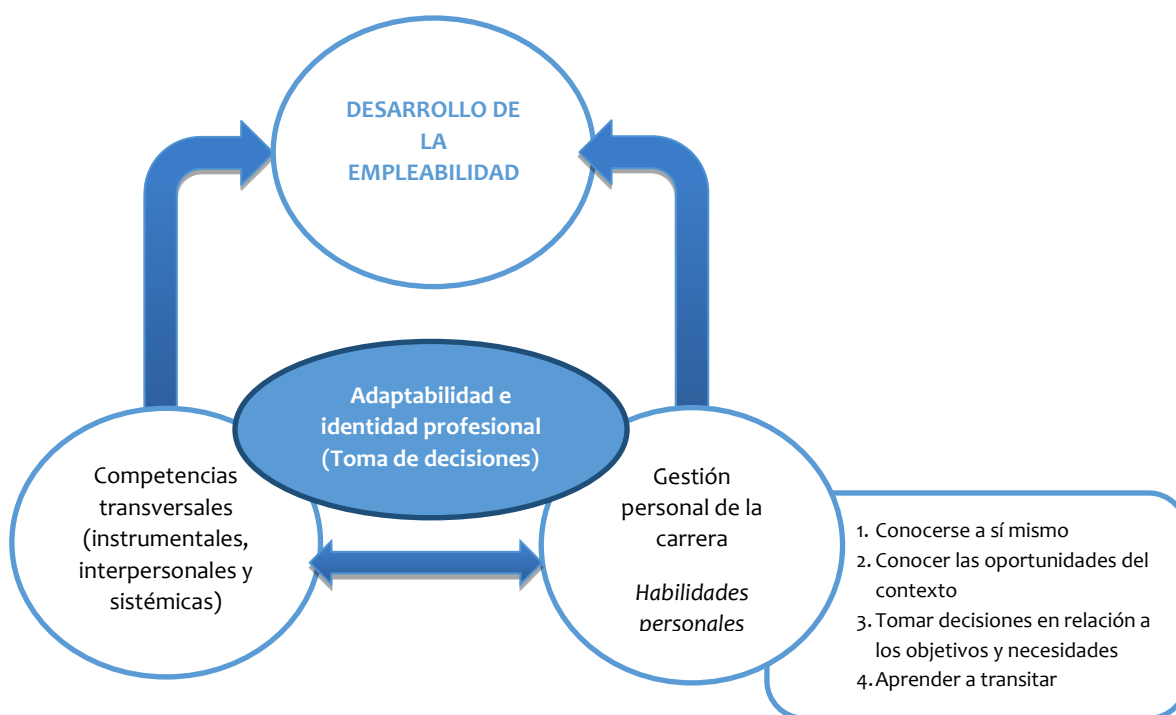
DESARROLLO DE LA EMPLEABILIDAD

Adaptabilidad e identidad profesional (Toma de decisiones)

Competencias transversales (instrumentales, interpersonales y sistémicas)

Gestión personal de la carrera

*Habilidades personales*

1. Conocerse a sí mismo
2. Conocer las oportunidades del contexto
3. Tomar decisiones en relación a los objetivos y necesidades
4. Aprender a transitar